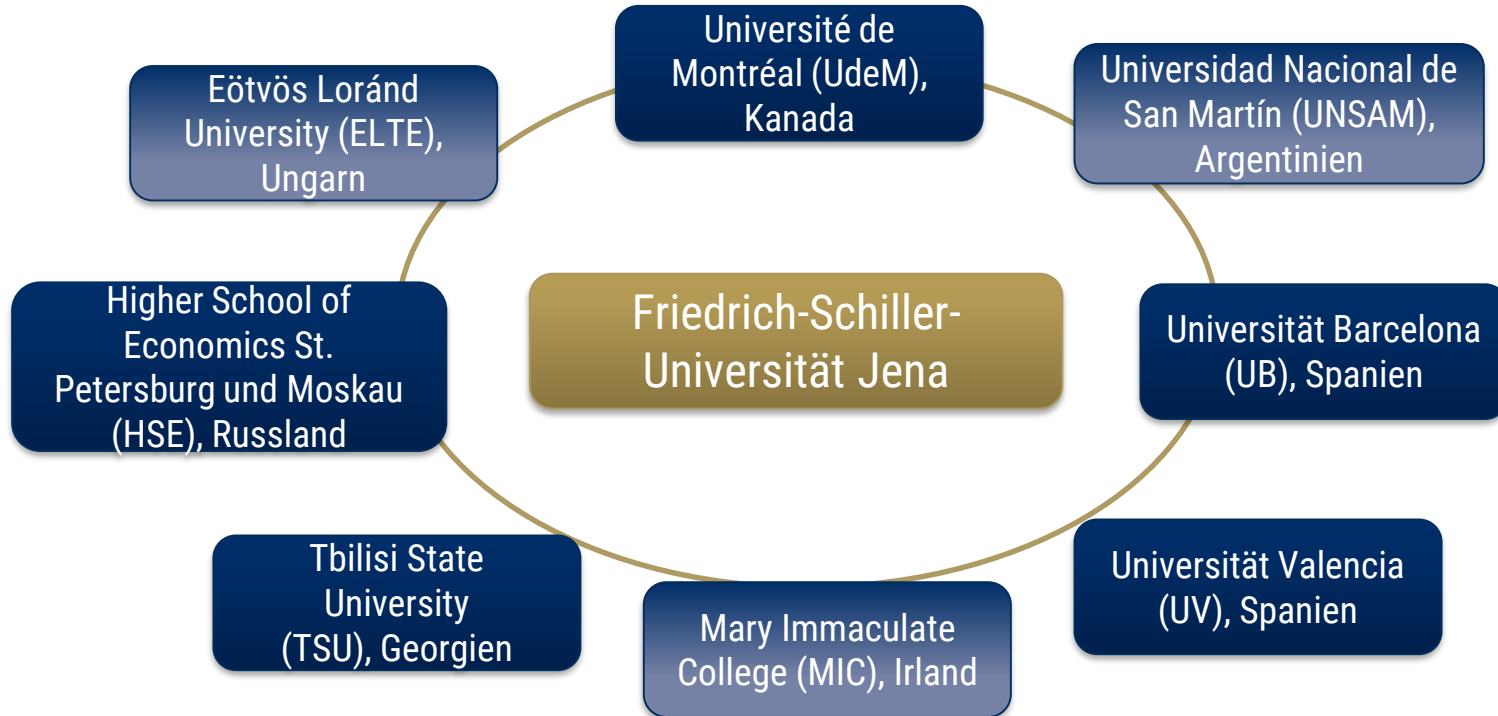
Université de Montréal (UdeM), Kanada

Eötvös Loránd University (ELTE), Ungarn

Universidad Nacional de San Martín (UNSAM), Argentinien

Higher School of Economics St. Petersburg und Moskau (HSE), Russland

Friedrich-Schiller-Universität Jena

Universität Barcelona (UB), Spanien

Tbilisi State University (TSU), Georgien

Universität Valencia (UV), Spanien

Mary Immaculate College (MIC), Irland